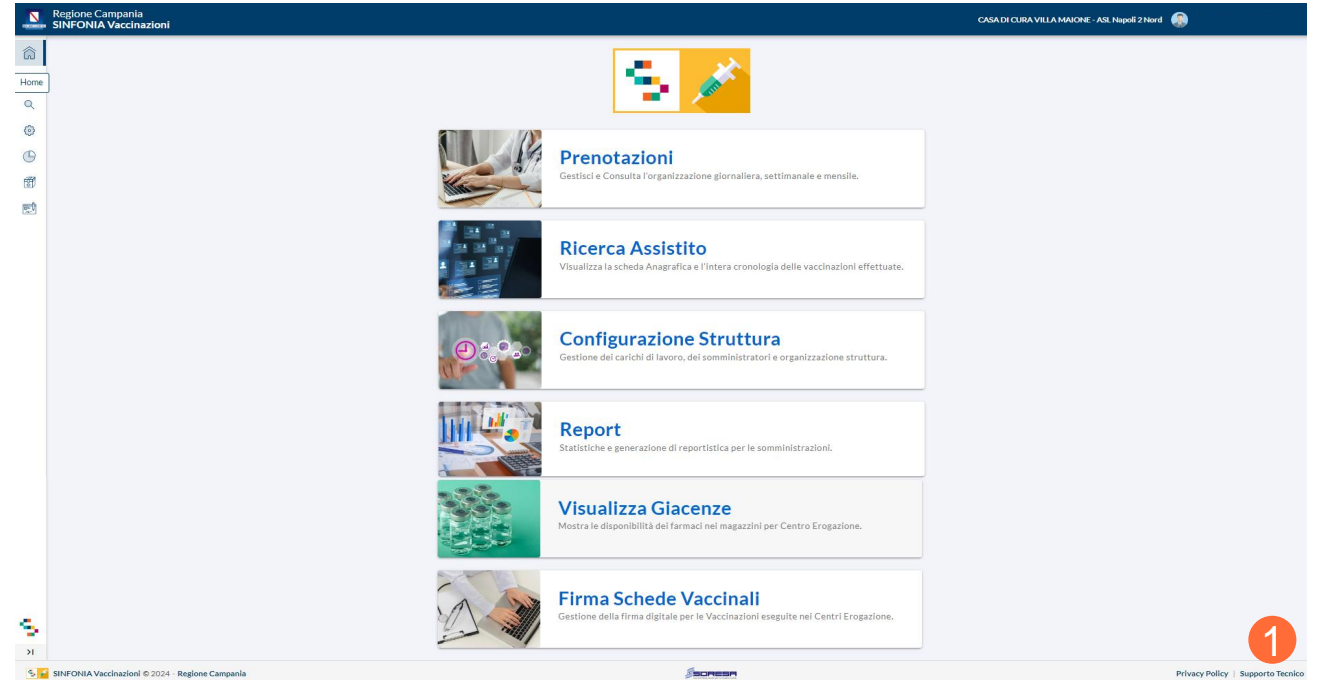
Regione Campania
SINFONIA Vaccinazioni

CASA DI CURA VILLA MAIONE - ASL Napoli 2 Nord

Home

Prenotazioni
Gestisci e Consulta l'organizzazione giornaliera, settimanale e mensile.

Ricerca Assistito
Visualizza la scheda Anagrafica e l'intera cronologia delle vaccinazioni effettuate.

Configurazione Struttura
Gestione dei carichi di lavoro, dei somministratori e organizzazione struttura.

Report
Statistiche e generazione di reportistica per le somministrazioni.

Visualizza Giacenze
Mostra le disponibilità dei farmaci nei magazzini per Centro Erogazione.

Firma Schede Vaccinali
Gestione della firma digitale per le Vaccinazioni eseguite nei Centri Erogazione.

1

SINFONIA Vaccinazioni © 2024 - Regione Campania

SORESA

Privacy Policy | Supporto Tecnico